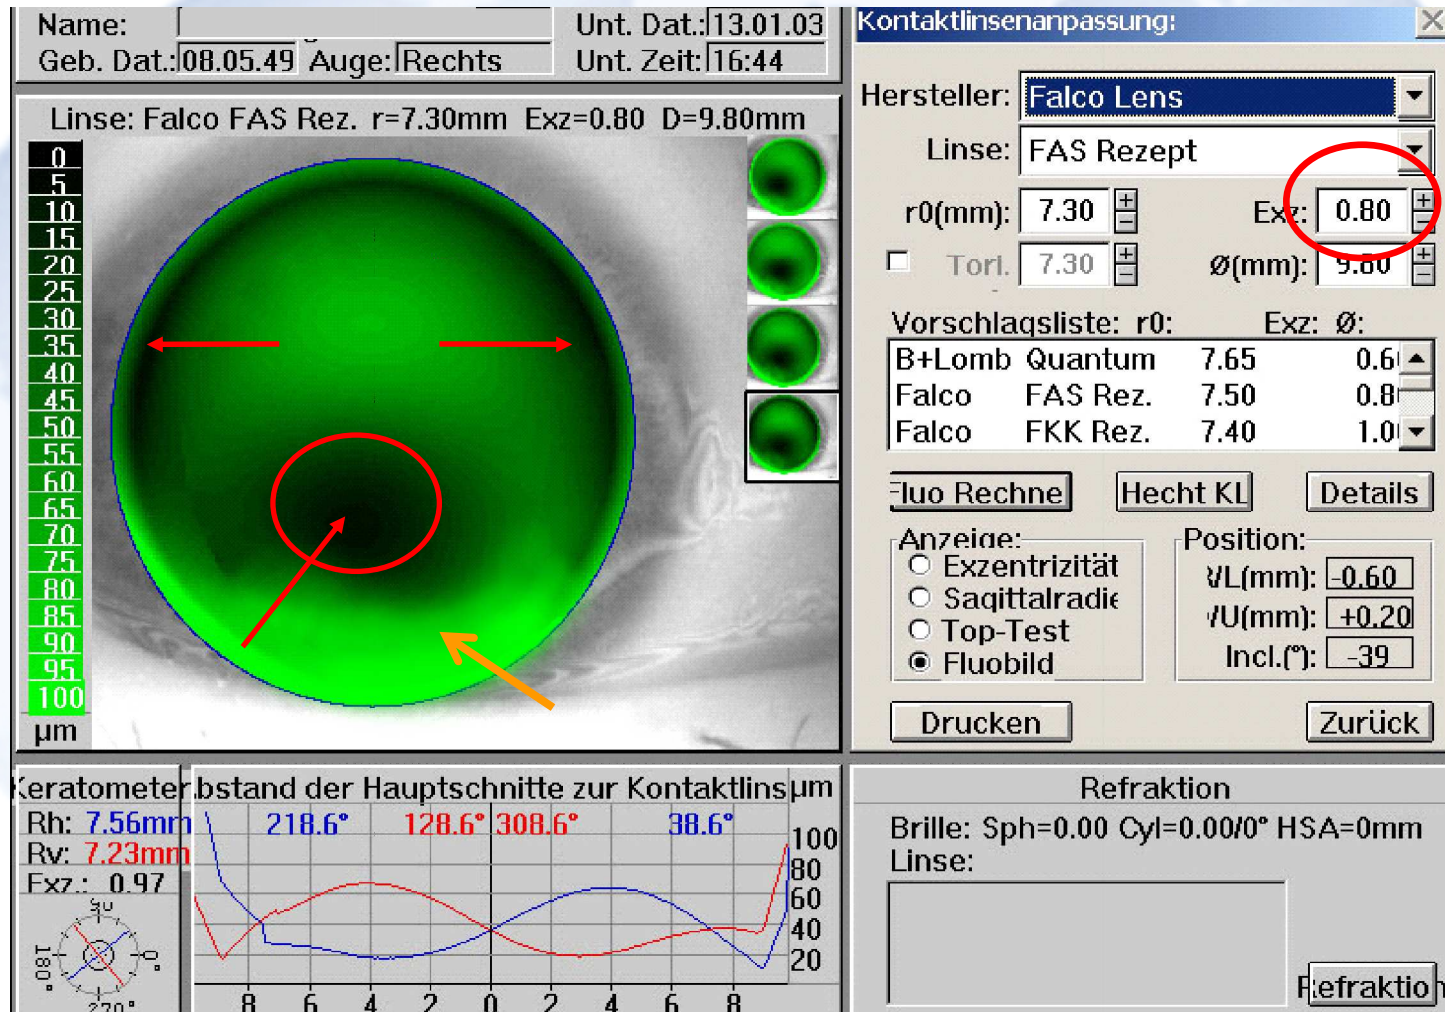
Name:
Geb. Dat.: 08.05.49 Auge: Rechts
Unt. Dat.: 13.01.03
Unt. Zeit: 16:44

Linse: Falco FAS Rez. r=7.30mm Exz=0.80 D=9.80mm

0
5
10
15
20
25
30
35
40
45
50
55
60
65
70
75
80
85
90
95
100
µm

Kontaktlinsenanpassung:
Hersteller: Falco Lens
Linse: FAS Rezept
r0(mm): 7.30
Exz: 0.80
Torl. 7.30
Ø(mm): 9.80
Vorschlagsliste: r0: Exz: Ø:

| B+Lomb | Quantum | 7.65 | 0.6 |
|---|---|---|---|
| Falco | FAS Rez. | 7.50 | 0.8 |
| Falco | FKK Rez. | 7.40 | 1.0 |

Fluo Rechne
Hecht KL
Details
Anzeige:
Exzentrizität
Sagittalradie
Top-Test
Fluobild
Position:
VL(mm): -0.60
VU(mm): +0.20
Incl.(°): -39
Drucken
Zurück

Keratometer
Rh: 7.56mm
Rv: 7.23mm
Exz.: 0.97
90°
180°
0°
270°
Abstand der Hauptschnitte zur Kontaktlinse
218.6° 128.6° 308.6° 38.6°
µm
100
80
60
40
20
8 6 4 2 0 2 4 6 8

Refraktion
Brille: Sph=0.00 Cyl=0.00/0° HSA=0mm
Linse:
Refraktio